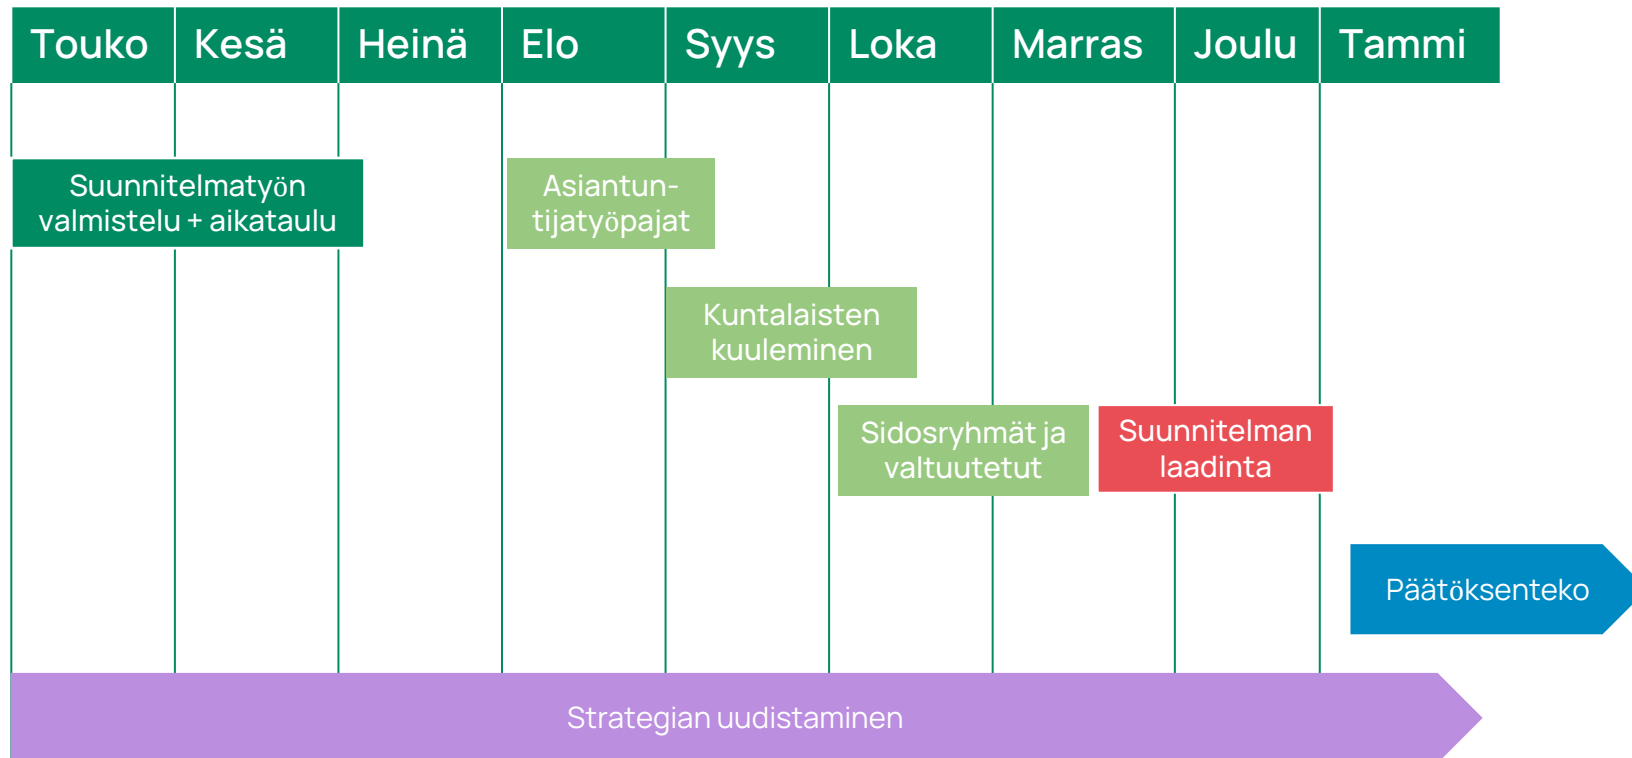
| Touko | Kesä | Heinä | Elo | Syys | Loka | Marras | Joulu | Tammi |
|---|---|---|---|---|---|---|---|---|

Suunnitelmatyön valmistelu + aikataulu

Asiantuntijatyöpajat

Kuntalaisten kuuleminen

Sidosryhmät ja valtuutetut

Suunnitelman laadinta

Päätöksenteko

Strategian uudistaminen